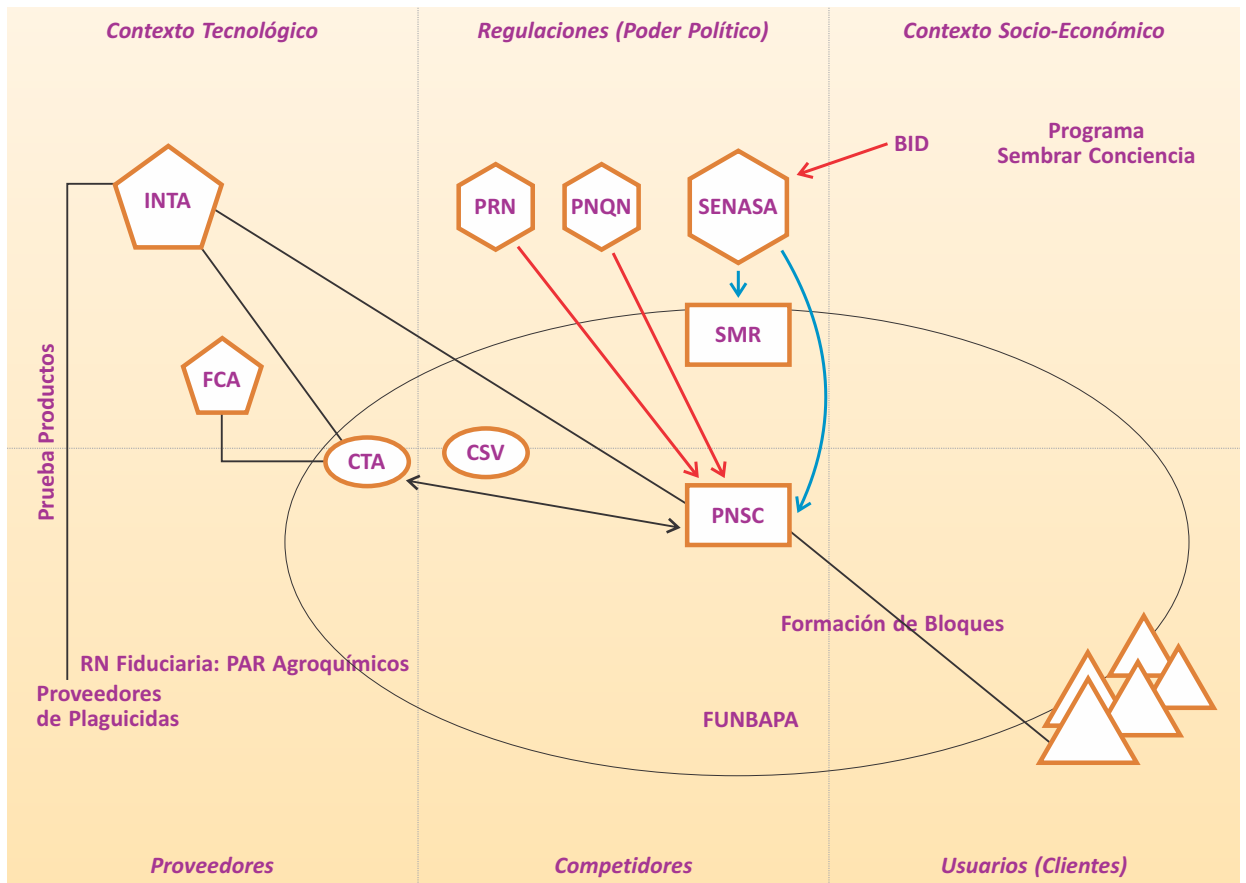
Contexto Tecnológico

Regulaciones (Poder Político)

Contexto Socio-Económico

BID

Programa Sembrar Conciencia

INTA

PRN

PNQN

SENASA

SMR

FCA

Prueba Productos

CTA

CSV

PNSC

Formación de Bloques

RN Fiduciaria: PAR Agroquímicos

Proveedores de Plaguicidas

FUNBAPA

Proveedores

Competidores

Usuarios (Clientes)